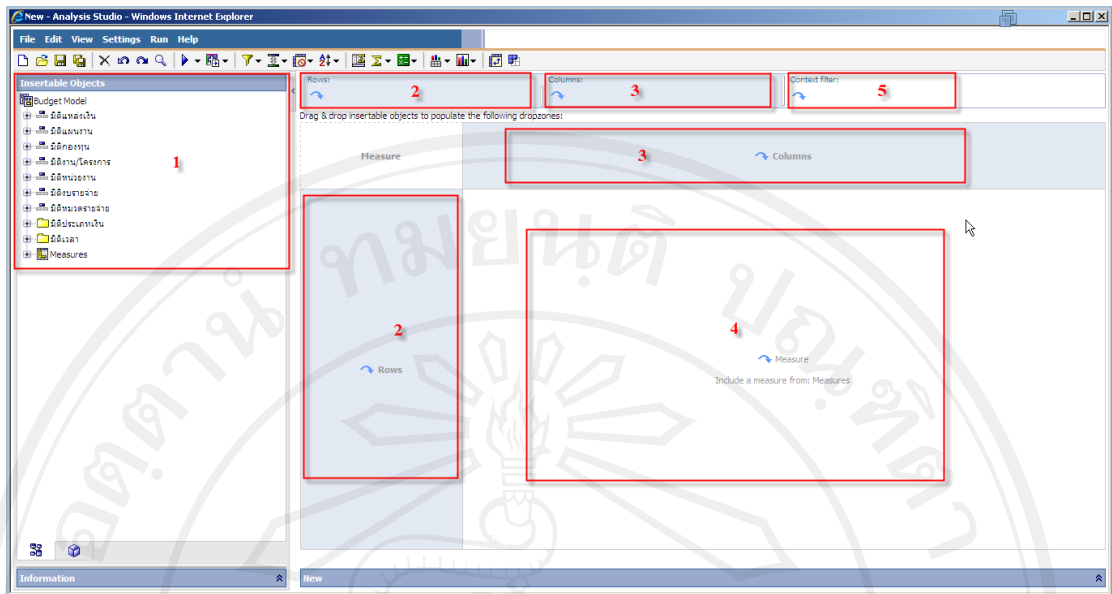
New - Analysis Studio - Windows Internet Explorer

File Edit View Settings Run Help

Insertable Objects

Budget Model
มิติแหล่งเงิน
มิติแผนงาน
มิติกองทุน
มิติงาน/โครงการ
มิติหน่วยงาน
มิติงบรายจ่าย
มิติหมวดรายจ่าย
มิติประเภทเงิน
มิติเวลา
Measures

1

Rows:
2

Columns:
3

Context filter:
5

Drag & drop insertable objects to populate the following dropzones:

Measure

3

Columns

2

Rows

4

Measure

Include a measure from: Measures

Information

New

ทมยนติ